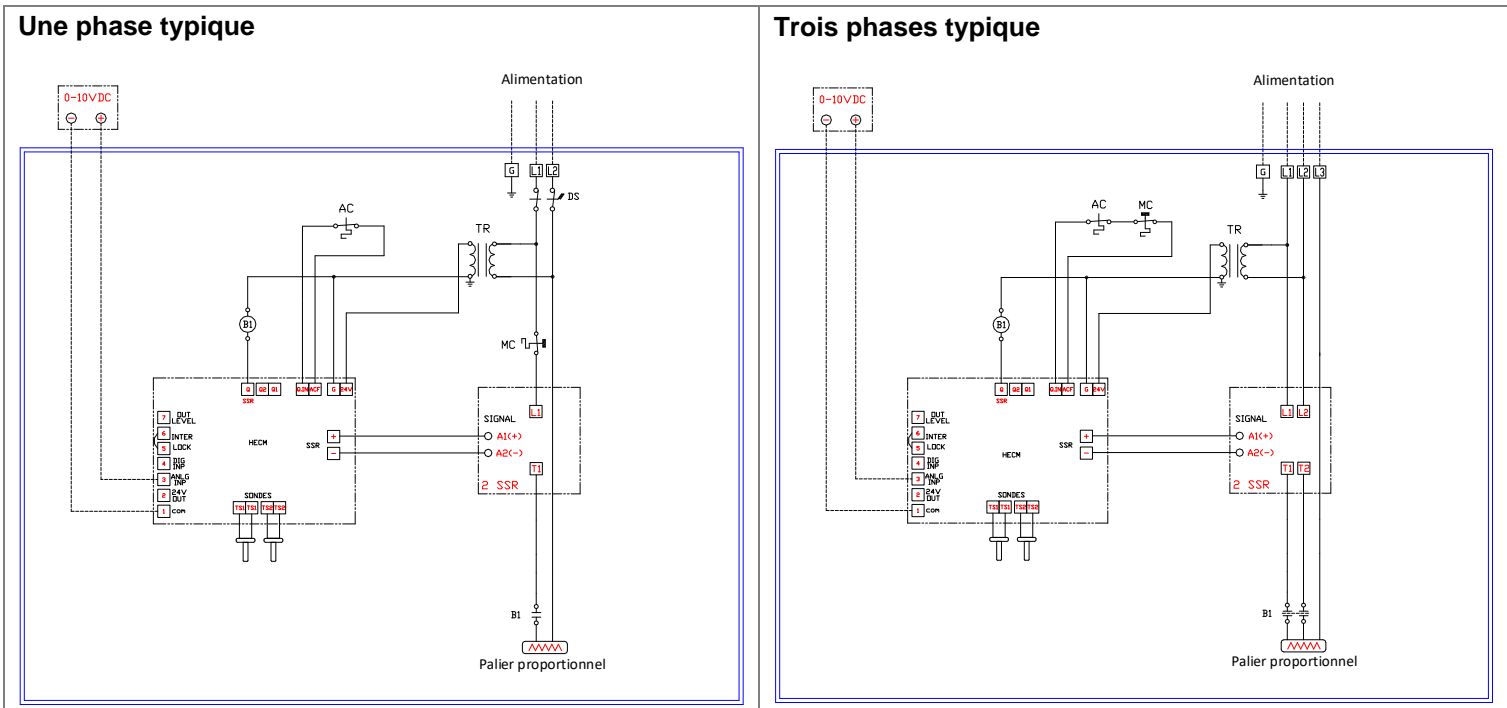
Une phase typique

0-10VDC
⊖ ⊕

Alimentation

G L1 L2

DS

AC

TR

B1

MC

Q Q2 Q1
SSR

Q.INACF G 24V

7 OUT LEVEL
6 INTER
5 LOCK
4 DIG INP
3 ANLG INP
2 24V OUT
1 COM

HECM

SSR

+
−

SONDES
TS1 TS1 TS2 TS2

SIGNAL
L1
A1(+)
A2(-)
T1
2 SSR

B1

Palier proportionnel

Trois phases typique

0-10VDC
⊖ ⊕

Alimentation

G L1 L2 L3

AC MC

TR

B1

Q Q2 Q1
SSR

Q.INACF G 24V

7 OUT LEVEL
6 INTER
5 LOCK
4 DIG INP
3 ANLG INP
2 24V OUT
1 COM

HECM

SSR

+
−

SONDES
TS1 TS1 TS2 TS2

SIGNAL
L1 L2
A1(+)
A2(-)
T1 T2
2 SSR

B1

Palier proportionnel